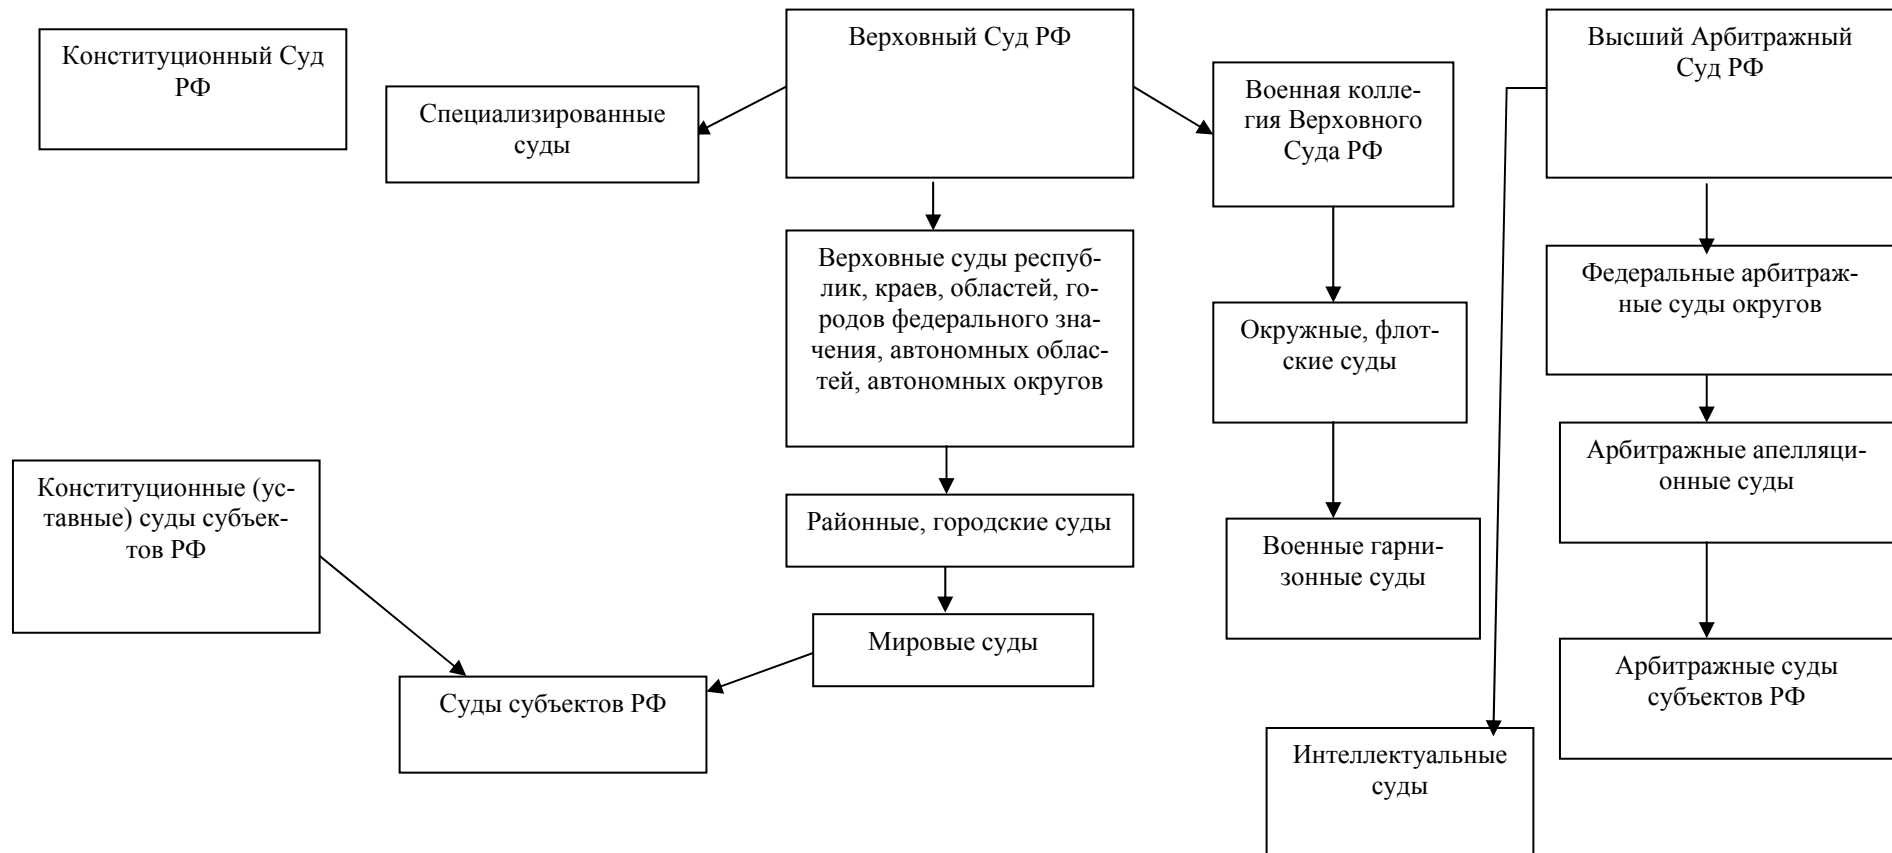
Конституционный Суд РФ

Верховный Суд РФ

Специализированные суды

Военная коллегия Верховного Суда РФ

Высший Арбитражный Суд РФ

Верховные суды республик, краев, областей, городов федерального значения, автономных областей, автономных округов

Окружные, флотские суды

Федеральные арбитражные суды округов

Арбитражные апелляционные суды

Конституционные (уставные) суды субъектов РФ

Районные, городские суды

Военные гарнизонные суды

Мировые суды

Арбитражные суды субъектов РФ

Суды субъектов РФ

Интеллектуальные суды